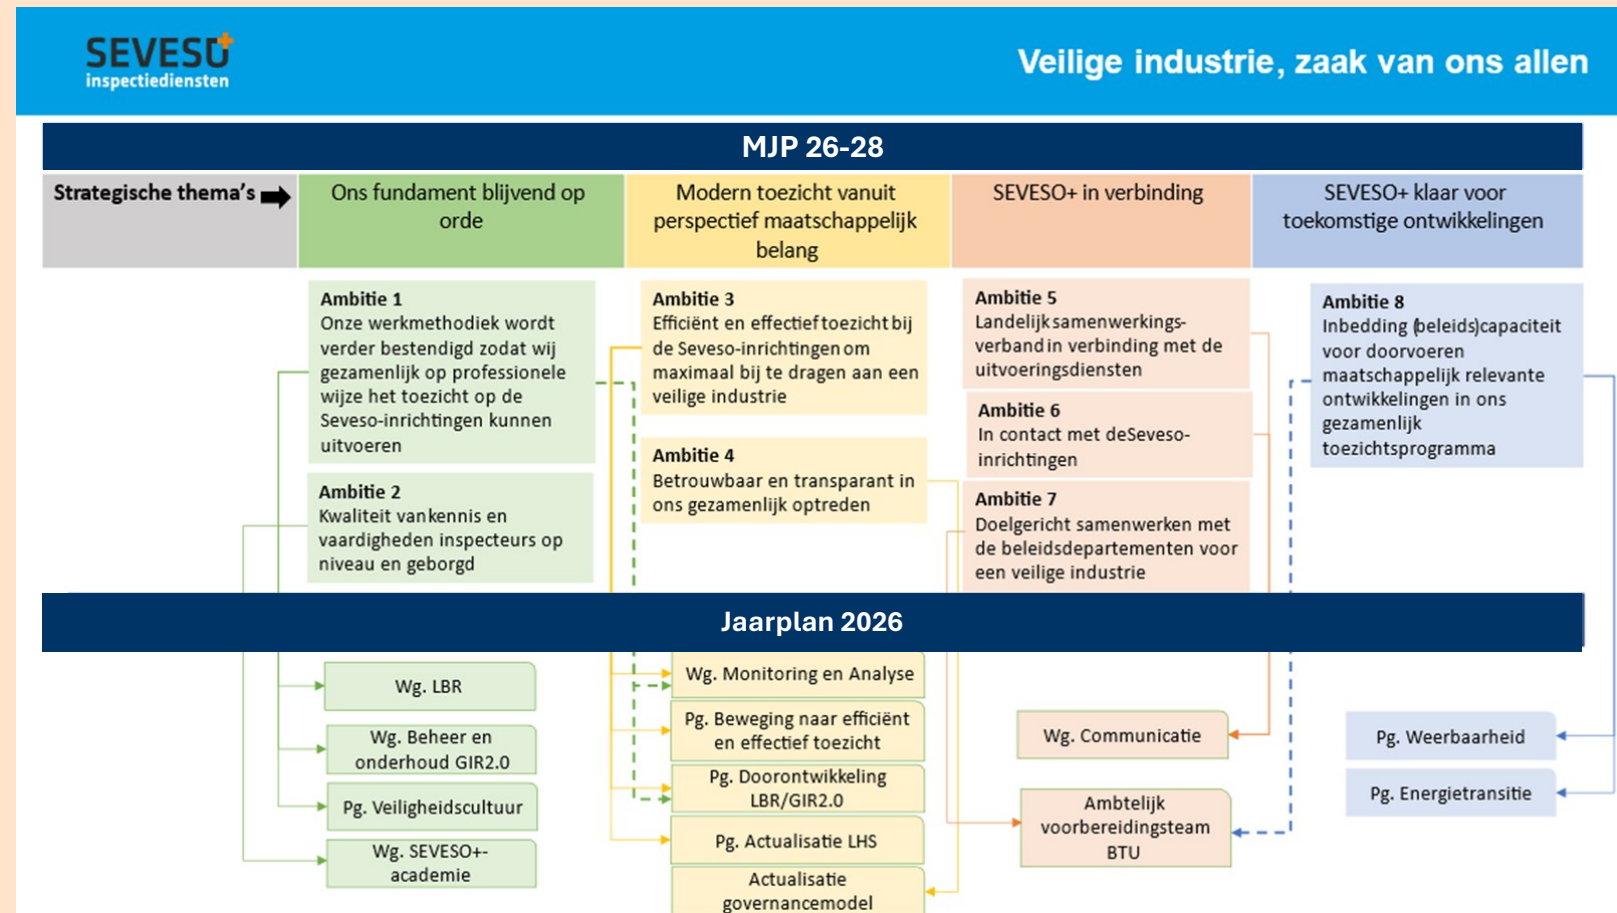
SEVESO+ inspectiediensten

Veilige industrie, zaak van ons allen

MJP 26-28

Strategische thema's

Ons fundament blijvend op orde

Modern toezicht vanuit perspectief maatschappelijk belang

SEVESO+ in verbinding

SEVESO+ klaar voor toekomstige ontwikkelingen

Ambitie 1
Onze werkmethodiek wordt verder bestendigd zodat wij gezamenlijk op professionele wijze het toezicht op de Seveso-inrichtingen kunnen uitvoeren

Ambitie 2
Kwaliteit van kennis en vaardigheden inspecteurs op niveau en geborgd

Ambitie 3
Efficiënt en effectief toezicht bij de Seveso-inrichtingen om maximaal bij te dragen aan een veilige industrie

Ambitie 4
Betrouwbaar en transparant in ons gezamenlijk optreden

Ambitie 5
Landelijk samenwerkings-verband in verbinding met de uitvoeringsdiensten

Ambitie 6
In contact met de Seveso-inrichtingen

Ambitie 7
Doelgericht samenwerken met de beleidsdepartementen voor een veilige industrie

Ambitie 8
Inbedding (beleids)capaciteit voor doorvoeren maatschappelijk relevante ontwikkelingen in ons gezamenlijk toezichtsprogramma

Jaarplan 2026

Wg. LBR

Wg. Beheer en onderhoud GIR2.0

Pg. Veiligheidscultuur

Wg. SEVESO+-academie

Wg. Monitoring en Analyse

Pg. Beweging naar efficiënt en effectief toezicht

Pg. Doorontwikkeling LBR/GIR2.0

Pg. Actualisatie LHS

Actualisatie governancemodel

Wg. Communicatie

Ambtelijk voorbereidingsteam BTU

Pg. Weerbaarheid

Pg. Energietransitie